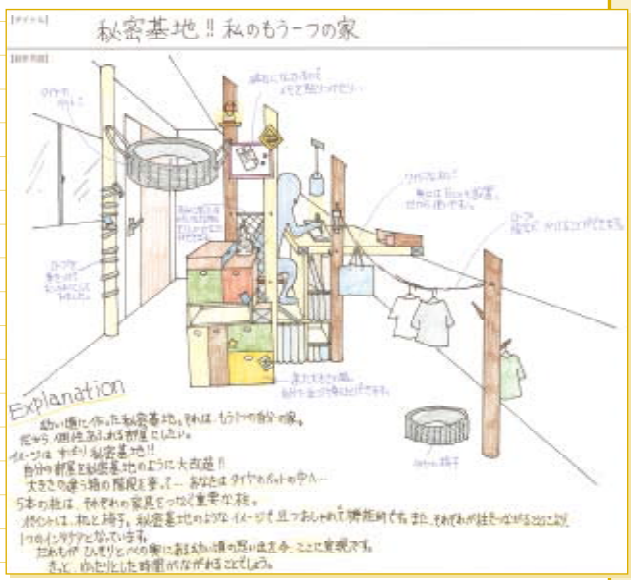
[タイトル]
秘密基地!! 私のもう一つの家

[説明欄]

タイヤ
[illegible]

ロープ
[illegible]

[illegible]
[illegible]

ハンモック
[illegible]

ロープ
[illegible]

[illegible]

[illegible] 椅子

Explanation
幼い頃に作った秘密基地。それは、もう1つの自分の家。
だから、個性あふれる部屋にしたい。
イメージは すばり"秘密基地"!!
自分の部屋を秘密基地のように大改造!!
大きさの違う箱の階段を登って… あなたは タイヤのハンモックの中へ…
5本の柱は、それぞれの家具をつなぐ重要な柱。
ポイントは、柱と椅子。秘密基地のようなイメージで、且つおしゃれで機能的です。また、それぞれが柱でつながることにより、1つのインテリアとなっています。
誰もが ひそりとべの家にあ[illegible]幼い頃の思い出を今、ここに実現です。
きっと、ゆったりとした時間がながれることでしょう。